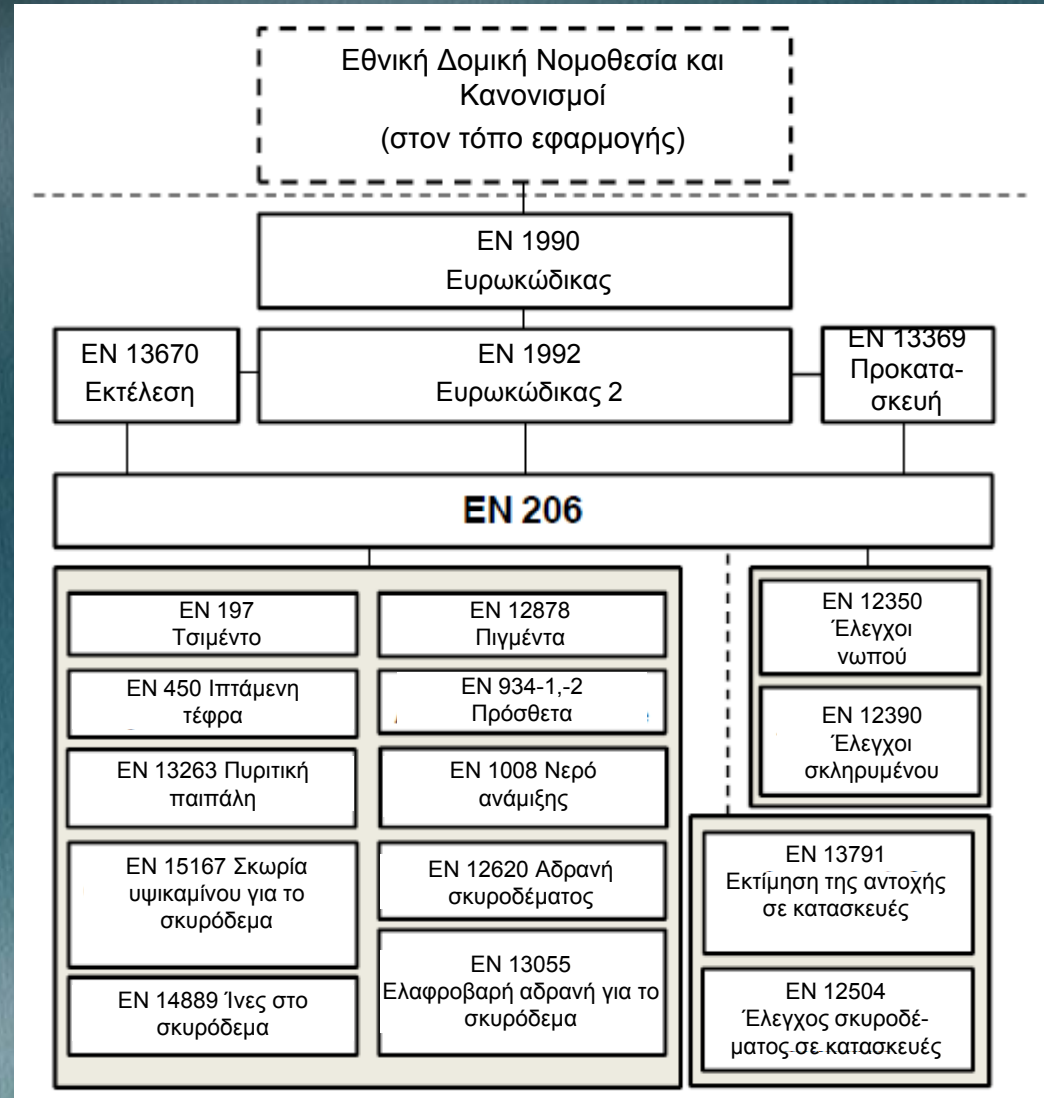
Εθνική Δομική Νομοθεσία και Κανονισμοί
(στον τόπο εφαρμογής)

EN 1990
Ευρωκώδικας

EN 13670
Εκτέλεση

EN 1992
Ευρωκώδικας 2

EN 13369
Προκατασκευή

EN 206

EN 197
Τσιμέντο

EN 12878
Πιγμέντα

EN 450 Ιπτάμενη τέφρα

EN 934-1,-2
Πρόσθετα

EN 13263 Πυριτική παιπάλη

EN 1008 Νερό ανάμιξης

EN 15167 Σκωρία υψικαμίνου για το σκυρόδεμα

EN 12620 Αδρανή σκυροδέματος

EN 13055
Ελαφροβαρή αδρανή για το σκυρόδεμα

EN 14889 Ίνες στο σκυρόδεμα

EN 12350
Έλεγχοι νωπού

EN 12390
Έλεγχοι σκληρυμένου

EN 13791
Εκτίμηση της αντοχής σε κατασκευές

EN 12504
Έλεγχος σκυροδέματος σε κατασκευές